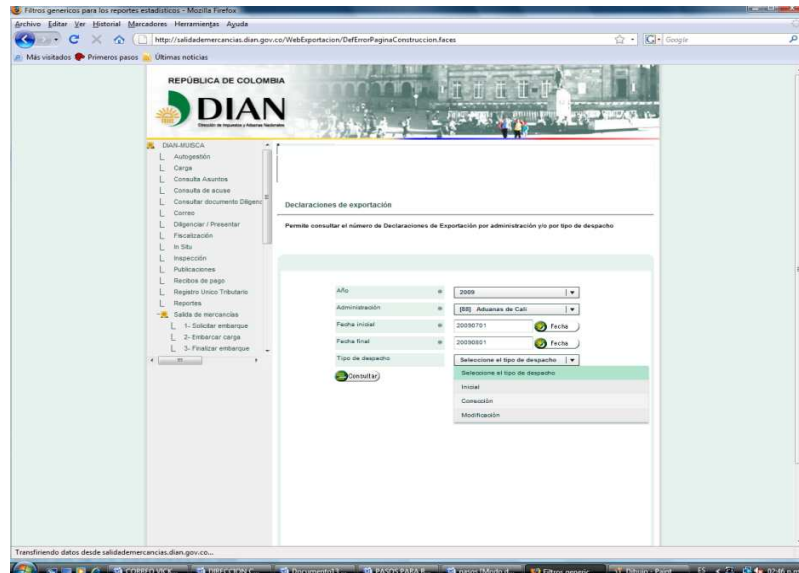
Filtros genericos para los reportes estadisticos - Mozilla Firefox

Archivo Editar Ver Historial Marcadores Herramientas Ayuda

http://salidademercancias.dian.gov.co/WebExportacion/DefErrorPaginaConstruccion.faces

Google

Más visitados Primeros pasos Últimas noticias

REPÚBLICA DE COLOMBIA

DIAN

Dirección de Impuestos y Aduanas Nacionales

DIAN-MUISCA
Autogestión
Carga
Consulta Asuntos
Consulta de acuse
Consultar documento Diligenc
Correo
Diligenciar / Presentar
Fiscalización
In Situ
Inspección
Publicaciones
Recibos de pago
Registro Unico Tributario
Reportes
Salida de mercancias
1- Solicitar embarque
2- Embarcar carga
3- Finalizar embarque

Declaraciones de exportación

Permite consultar el número de Declaraciones de Exportación por administración y/o por tipo de despacho

Año * 2009
Administración * [88] Aduanas de Cali
Fecha inicial * 20090701 Fecha
Fecha final * 20090801 Fecha
Tipo de despacho Seleccione el tipo de despacho

Seleccione el tipo de despacho
Inicial
Corrección
Modificación

Consultar

Transfiriendo datos desde salidademercancias.dian.gov.co...

CORREO VICK... DIRECCION C... Documento13... PASOS PARA R... pasos [Modo d... Filtros generic... Dibujo - Paint ES 02:46 p.m.